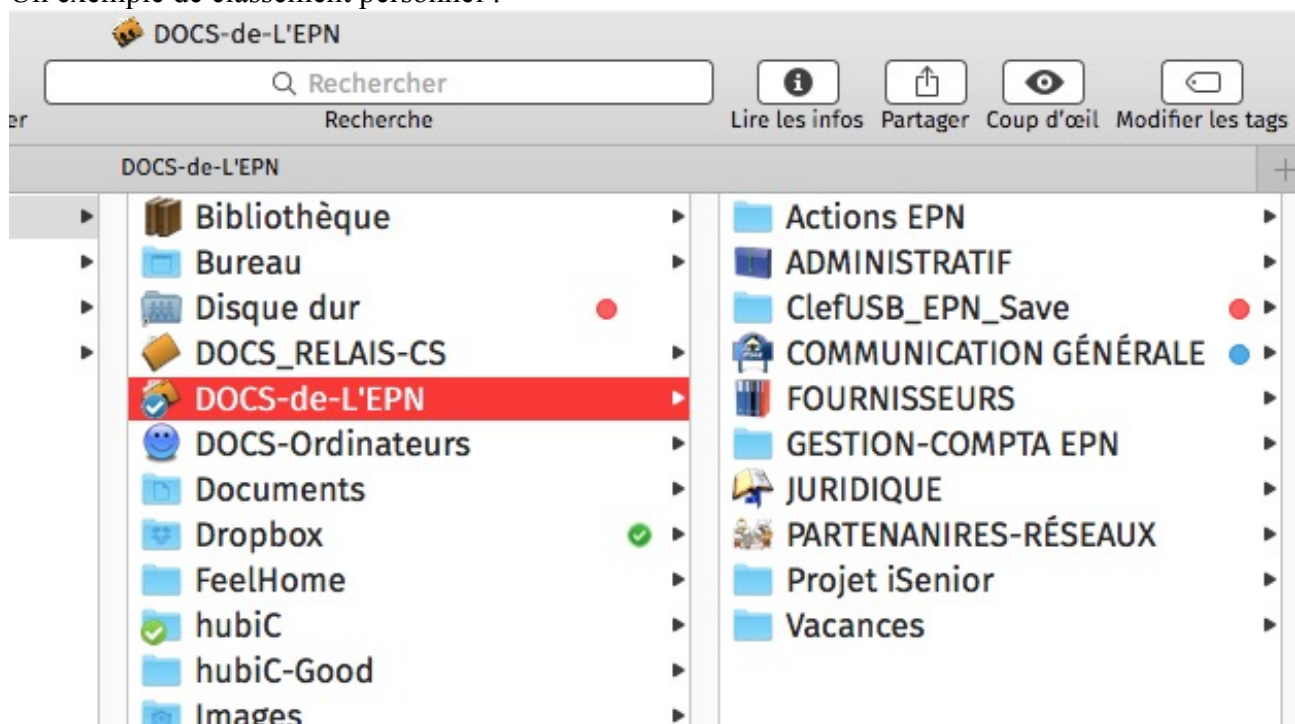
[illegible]

DOCS-de-L'EPN

Rechercher

er

Recherche

Lire les infos Partager Coup d'œil Modifier les tags

DOCS-de-L'EPN

Bibliothèque
Bureau
Disque dur
DOCS_RELAIS-CS
DOCS-de-L'EPN
DOCS-Ordinateurs
Documents
Dropbox
FeelHome
hubiC
hubiC-Good
Images

Actions EPN
ADMINISTRATIF
ClefUSB_EPN_Save
COMMUNICATION GÉNÉRALE
FOURNISSEURS
GESTION-COMPTA EPN
JURIDIQUE
PARTENANIRES-RÉSEAUX
Projet iSenior
Vacances